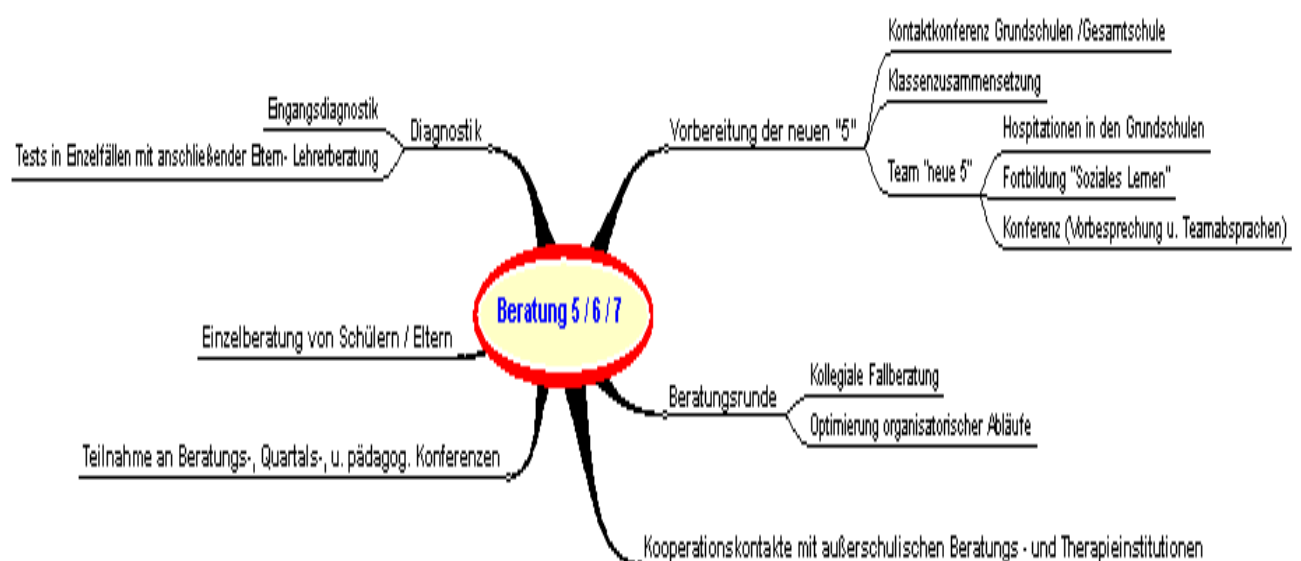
Beratung 5 / 6 / 7

Diagnostik
Eingangsdiagnostik
Tests in Einzelfällen mit anschließender Eltern- Lehrerberatung

Vorbereitung der neuen "5"
Kontaktkonferenz Grundschulen /Gesamtschule
Klassenzusammensetzung
Team "neue 5"
Hospitationen in den Grundschulen
Fortbildung "Soziales Lernen"
Konferenz (Vorbesprechung u. Teamabsprachen)

Einzelberatung von Schülern / Eltern

Beratungsrunde
Kollegiale Fallberatung
Optimierung organisatorischer Abläufe

Teilnahme an Beratungs-, Quartals-, u. pädagog. Konferenzen

Kooperationskontakte mit außerschulischen Beratungs - und Therapieinstitutionen